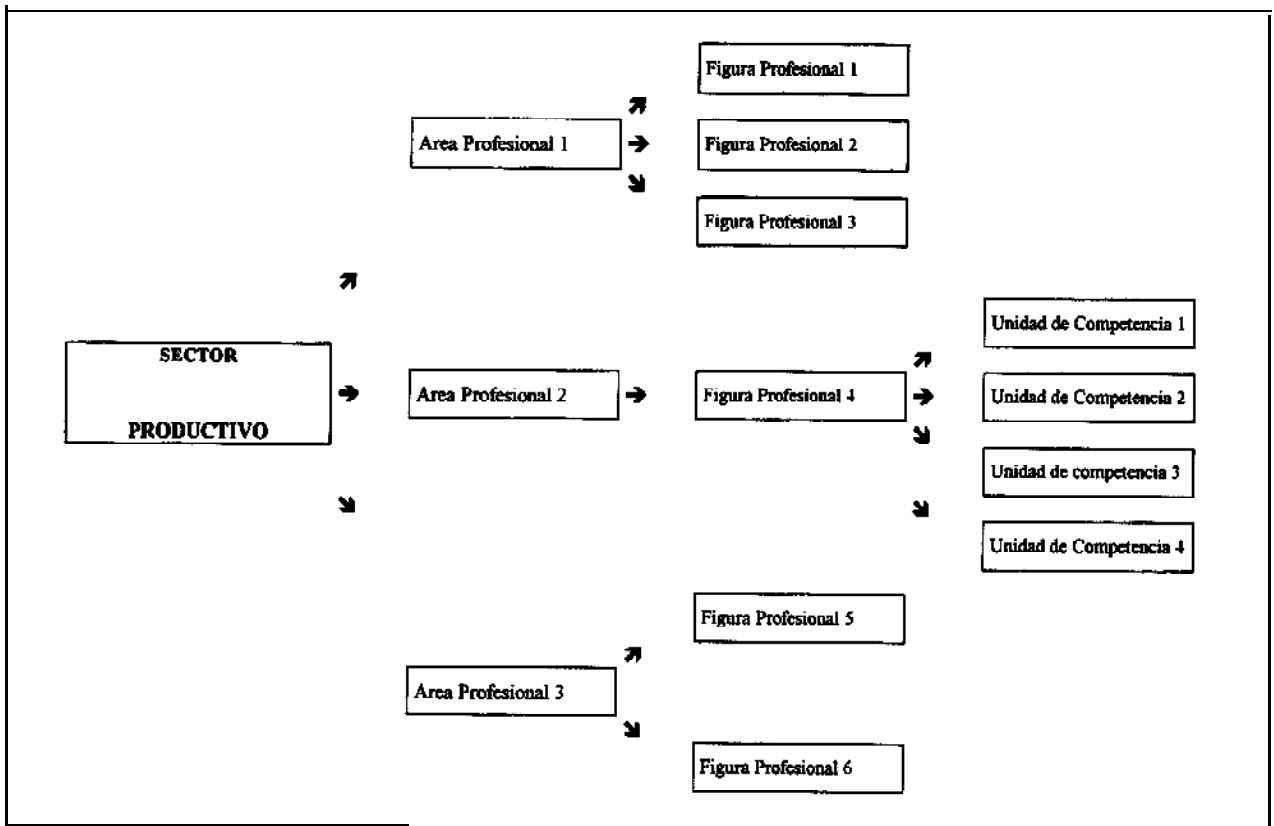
Figura Profesional 1

Area Profesional 1

Figura Profesional 2

Figura Profesional 3

SECTOR

PRODUCTIVO

Area Profesional 2

Figura Profesional 4

Unidad de Competencia 1

Unidad de Competencia 2

Unidad de competencia 3

Unidad de Competencia 4

Figura Profesional 5

Area Profesional 3

Figura Profesional 6